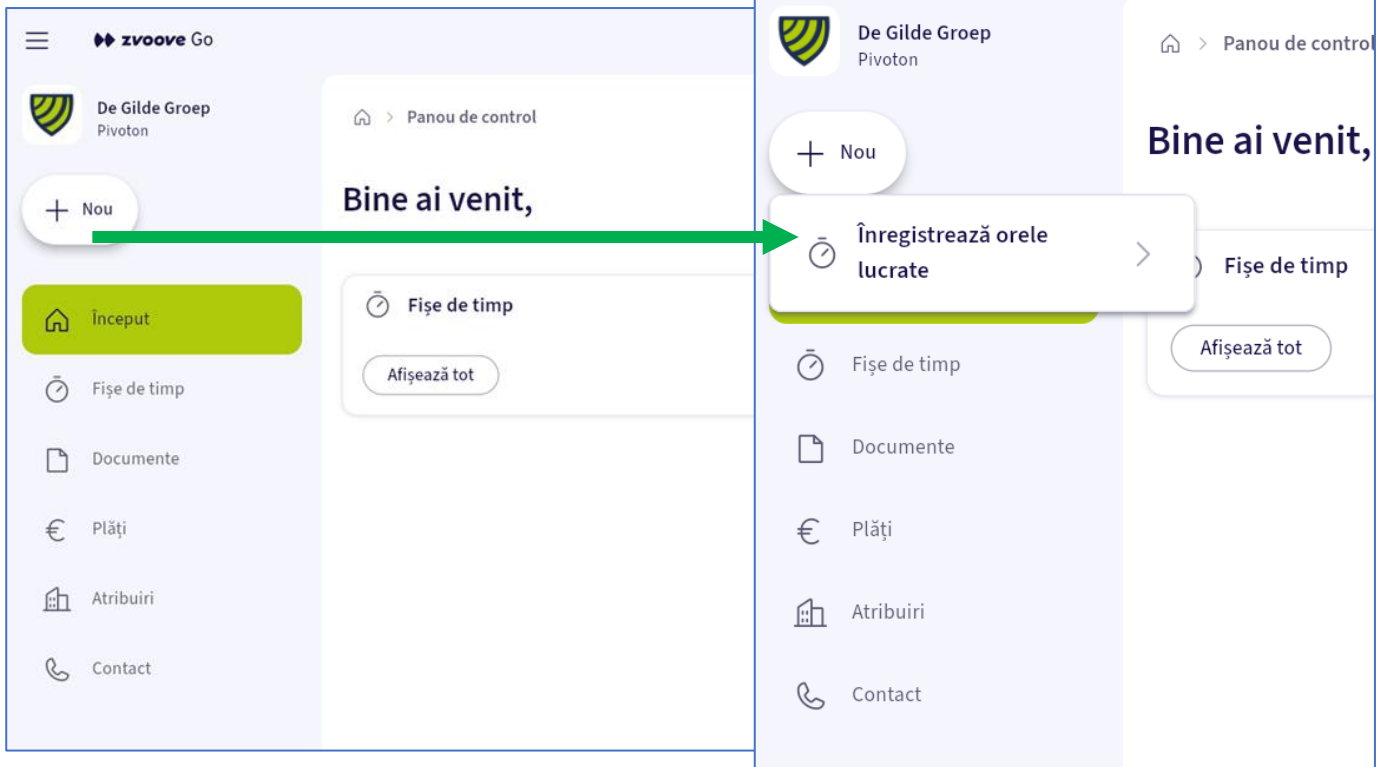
zvoove Go

De Gilde Groep
Pivoton

Nou

Început

Fișe de timp

Documente

Plăți

Atribuiri

Contact

Panou de control

Bine ai venit,

Fișe de timp

Afișează tot

De Gilde Groep
Pivoton

Nou

Înregistrează orele lucrate

Fișe de timp

Documente

Plăți

Atribuiri

Contact

Panou de control

Bine ai venit,

Fișe de timp

Afișează tot